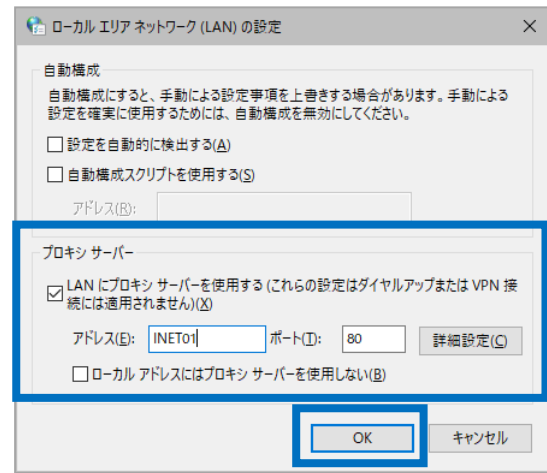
ローカル エリア ネットワーク (LAN) の設定

自動構成

自動構成にすると、手動による設定事項を上書きする場合があります。手動による設定を確実に使用するためには、自動構成を無効にしてください。

設定を自動的に検出する(A)

自動構成スクリプトを使用する(S)

アドレス(R):

プロキシ サーバー

LAN にプロキシ サーバーを使用する (これらの設定はダイヤルアップまたは VPN 接続には適用されません)(X)

アドレス(E): INET01 ポート(T): 80 詳細設定(C)

ローカル アドレスにはプロキシ サーバーを使用しない(B)

OK キャンセル